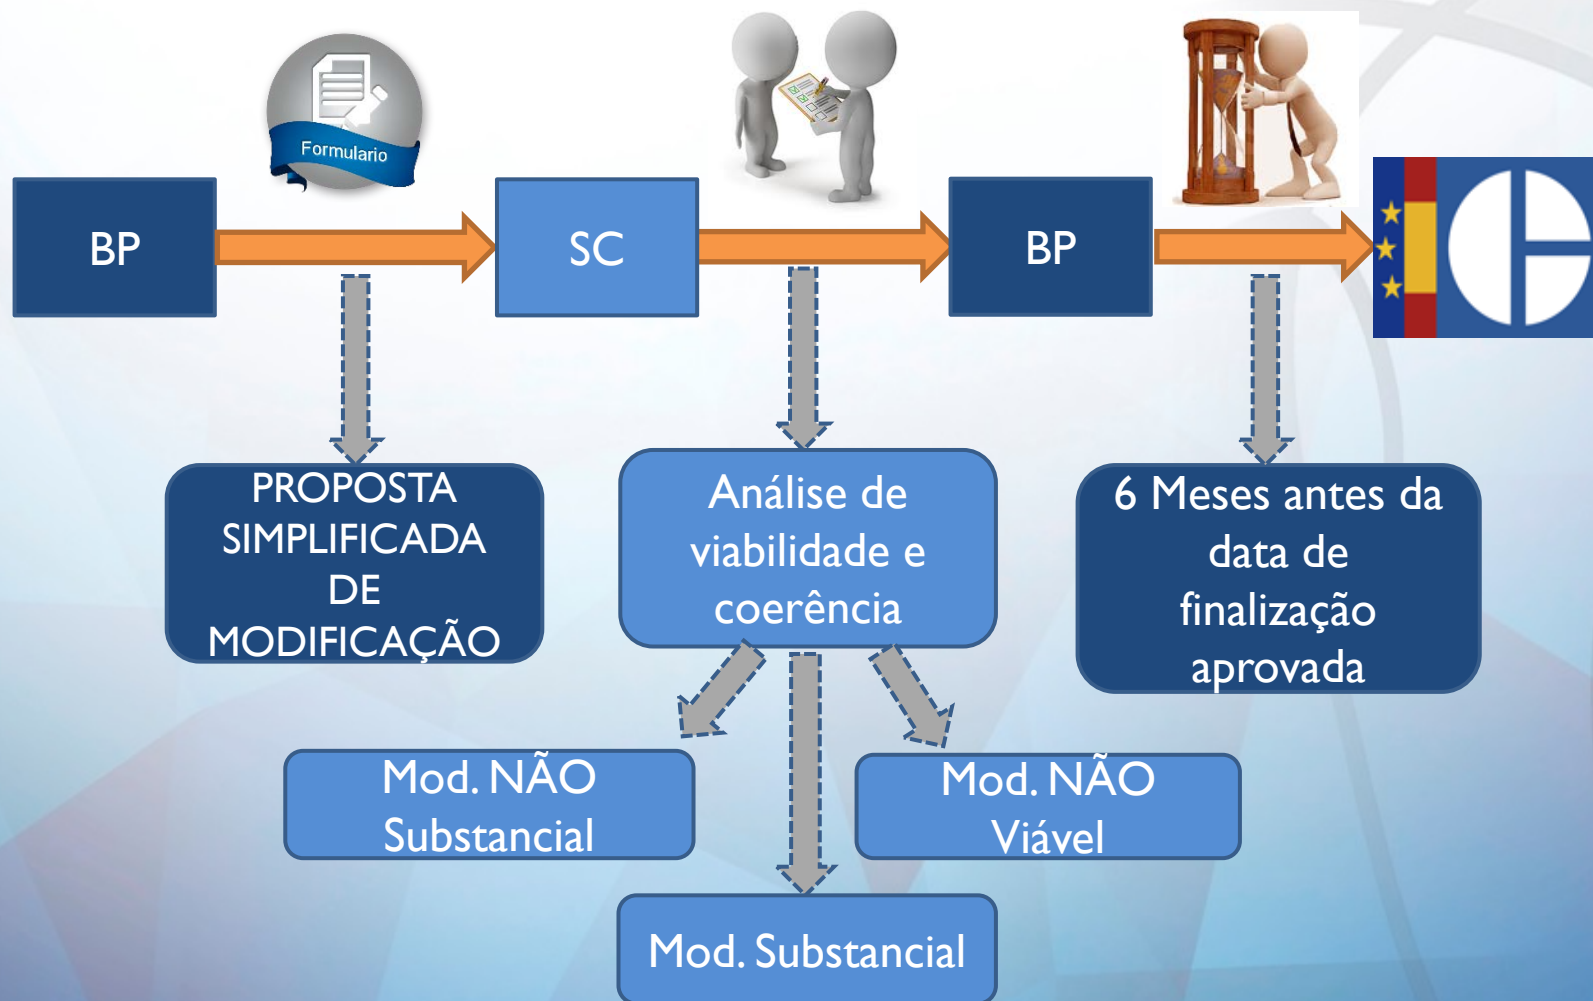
Formulario

BP

SC

BP

PROPOSTA SIMPLIFICADA DE MODIFICAÇÃO

Análise de viabilidade e coerência

6 Meses antes da data de finalização aprovada

Mod. NÃO Substancial

Mod. NÃO Viável

Mod. Substancial